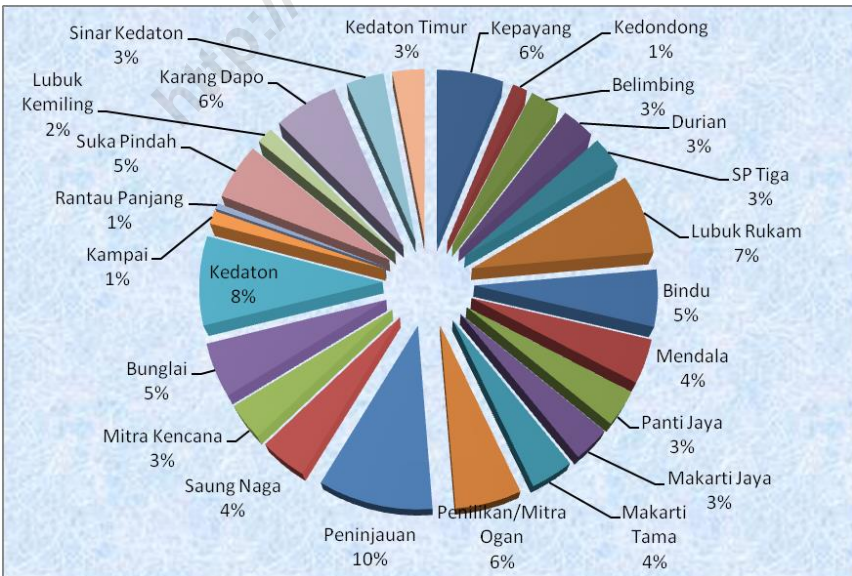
Kedaton Timur 3%

Kepayang 6%

Kedondong 1%

Belimbing 3%

Durian 3%

SP Tiga 3%

Lubuk Rukam 7%

Bindu 5%

Mendala 4%

Panti Jaya 3%

Makarti Jaya 3%

Makarti Tama 4%

Penilikan/Mitra Ogan 6%

Peninjauan 10%

Saung Naga 4%

Mitra Kencana 3%

Bunglai 5%

Kedaton 8%

Kampai 1%

Rantau Panjang 1%

Suka Pindah 5%

Lubuk Kemiling 2%

Karang Dapo 6%

Sinar Kedaton 3%

http://